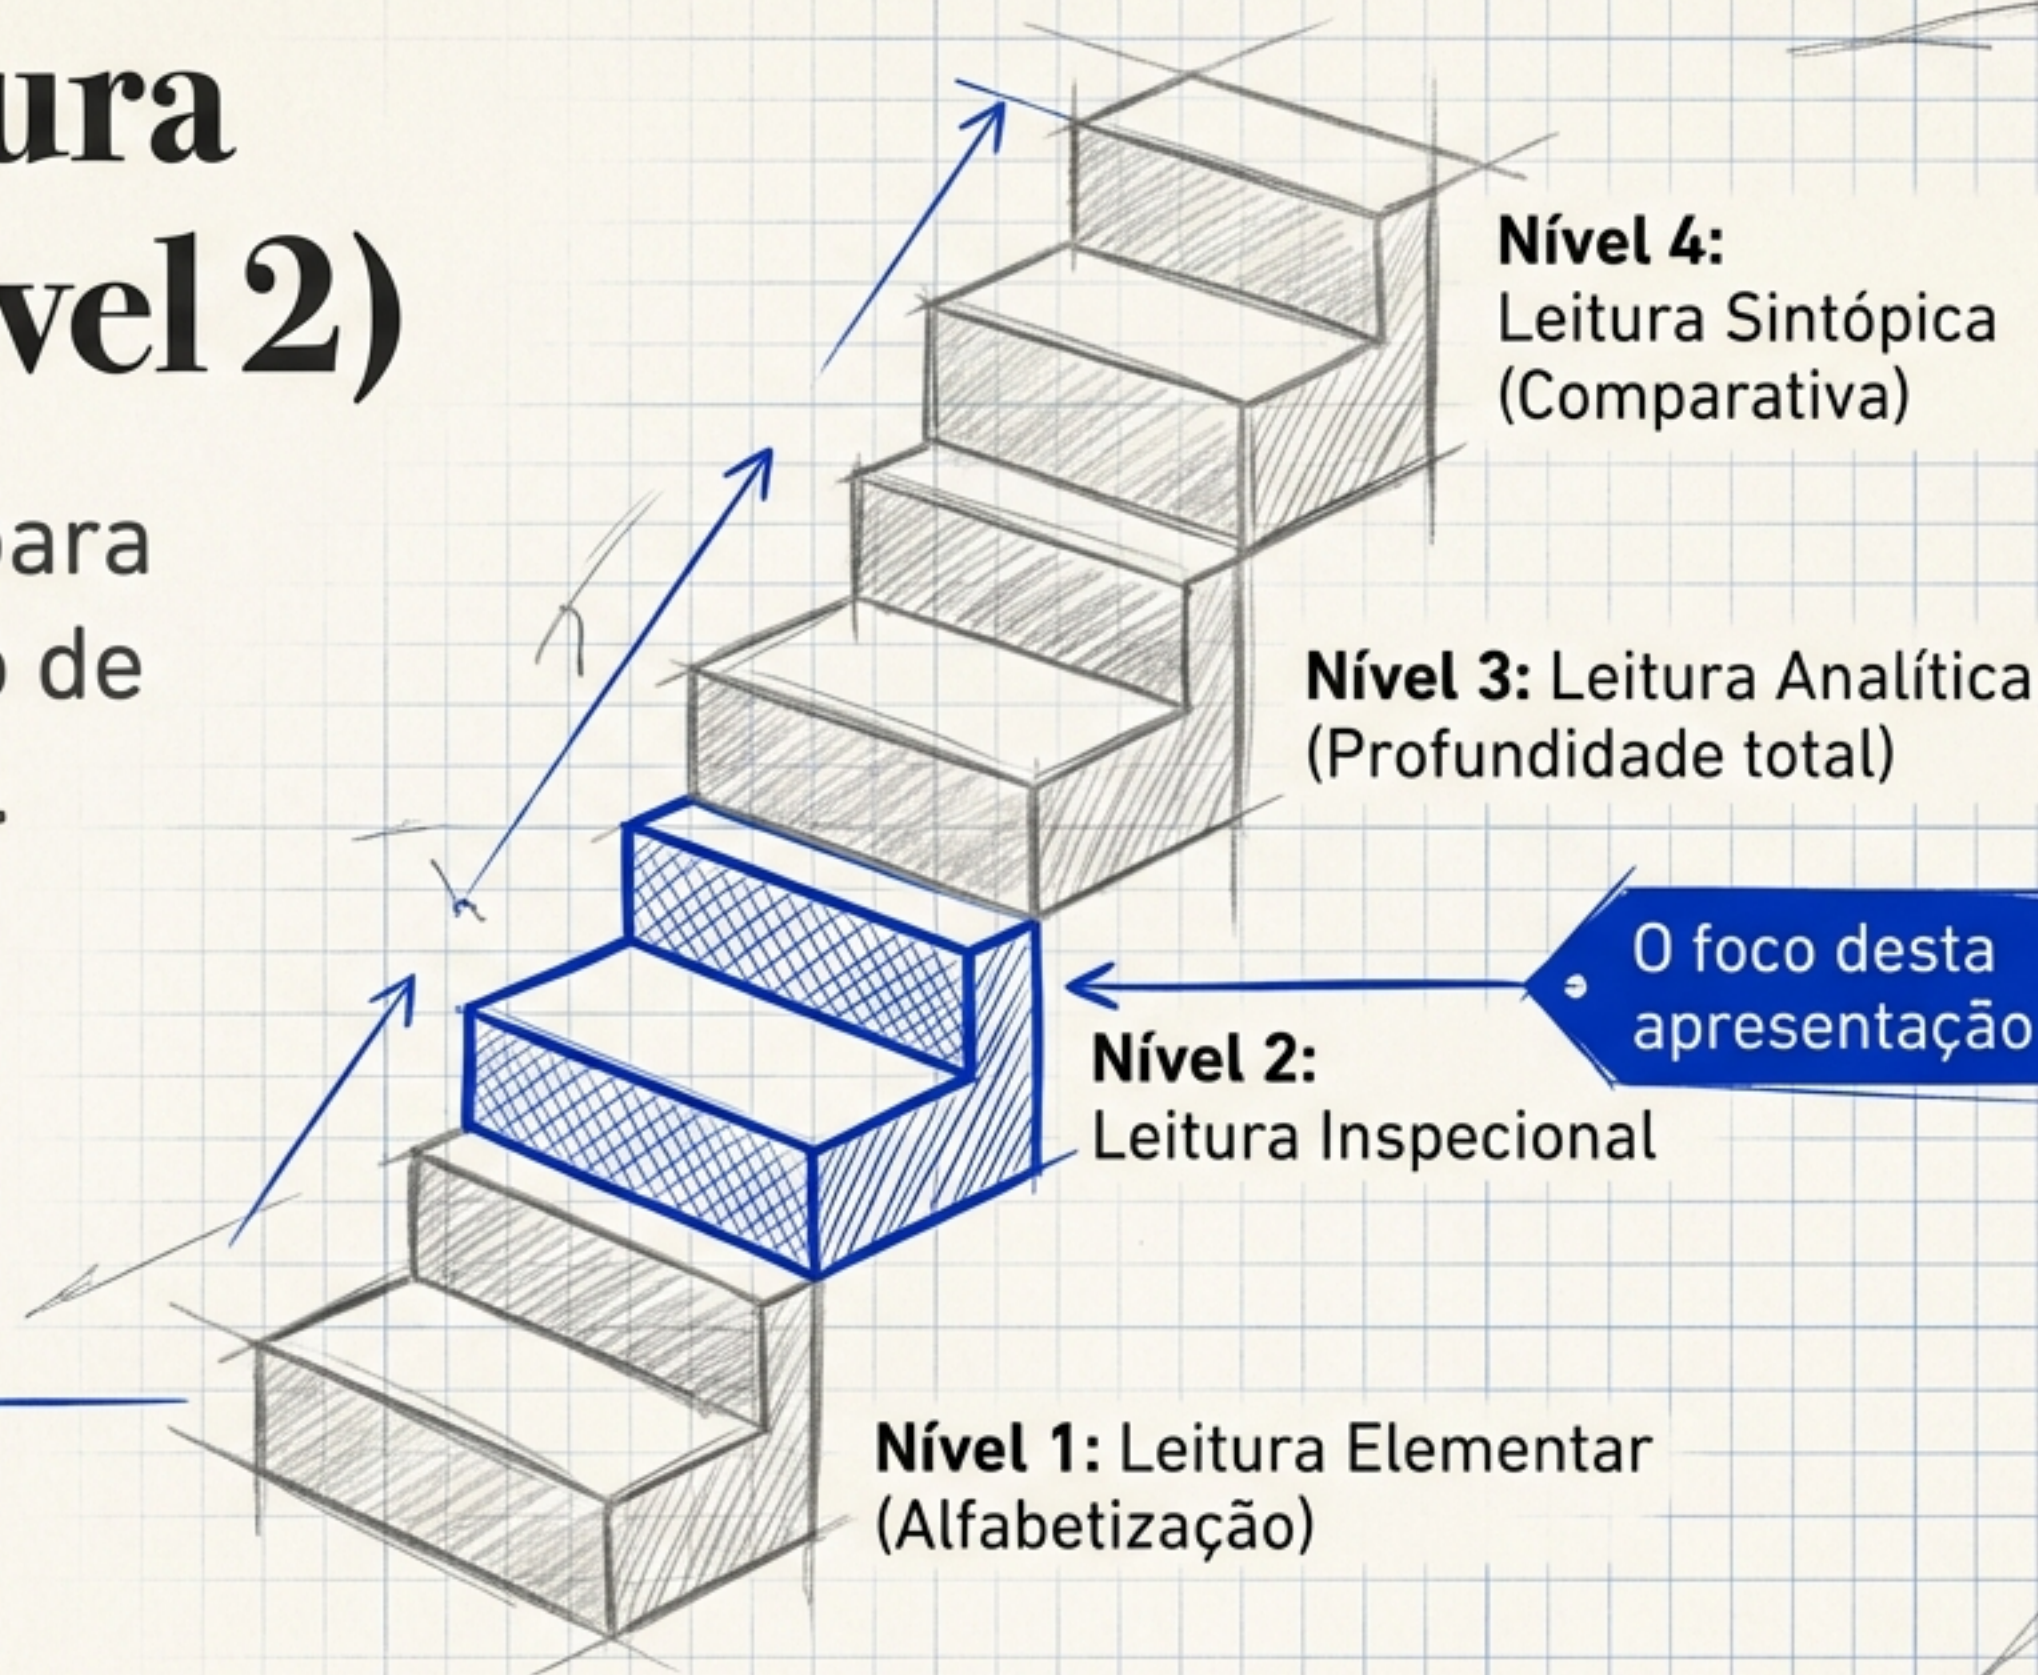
ura
vel 2)

ara
de

Nível 4:
Leitura Sintópica
(Comparativa)

Nível 3: Leitura Analítica
(Profundidade total)

O foco desta
apresentação

Nível 2:
Leitura Inspecional

Nível 1: Leitura Elementar
(Alfabetização)